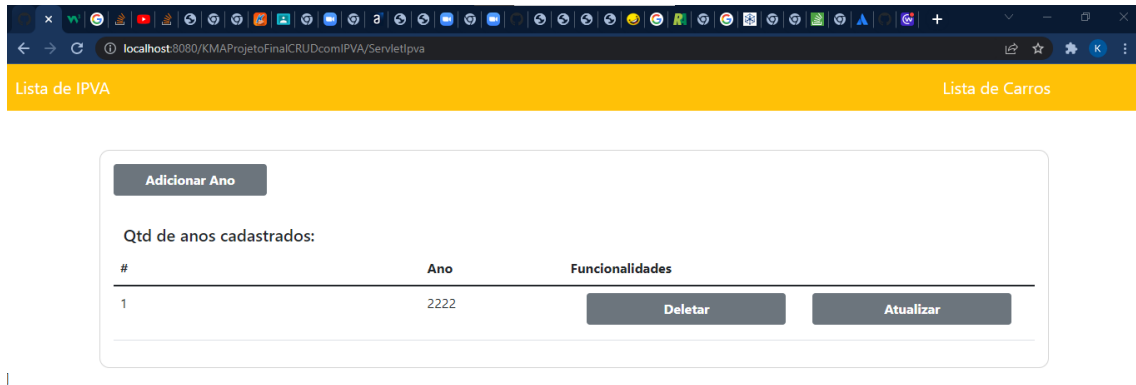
localhost:8080/KMAProjetoFinalCRUDcomIPVA/ServletIpva

Lista de IPVA

Lista de Carros

Adicionar Ano

Qtd de anos cadastrados:

| # | Ano | Funcionalidades | |
|---|---|---|---|
| 1 | 2222 | Deletar | Atualizar |